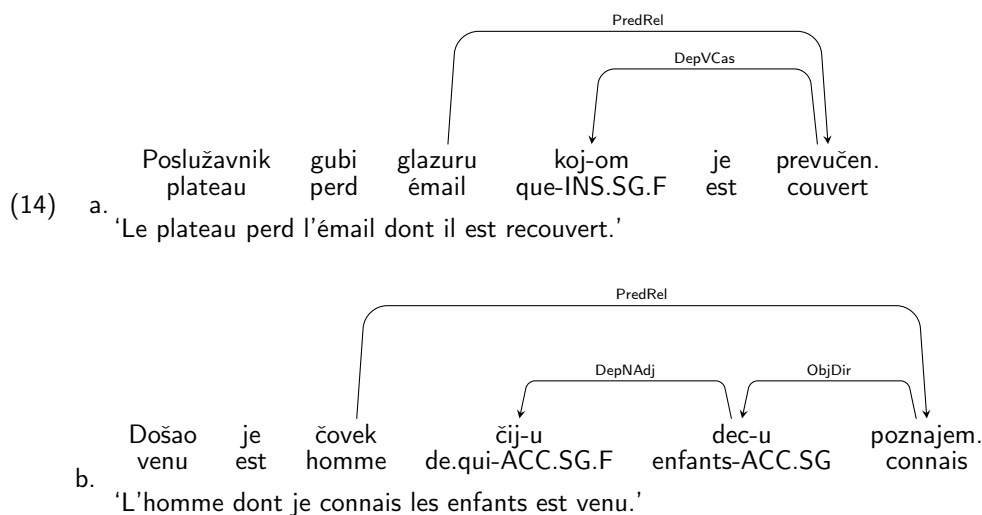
(14) a.

PredRel

DepVCas

| Poslužavnik | gubi | glazuru | koj-om | je | prevučen. |
|---|---|---|---|---|---|
| plateau | perd | émail | que-INS.SG.F | est | couvert |

'Le plateau perd l'émail dont il est recouvert.'

b.

PredRel

DepNAdj

ObjDir

| Došao | je | čovek | čij-u | dec-u | poznajem. |
|---|---|---|---|---|---|
| venu | est | homme | de.qui-ACC.SG.F | enfants-ACC.SG | connais |

'L'homme dont je connais les enfants est venu.'